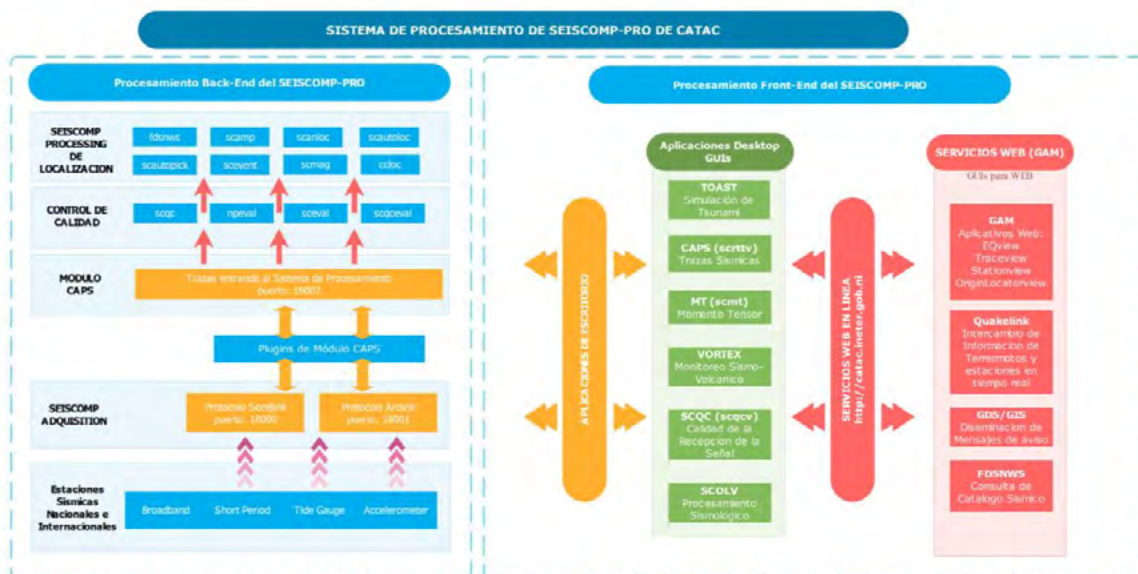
SISTEMA DE PROCESAMIENTO DE SEISCOMP-PRO DE CATAC

Procesamiento Back-End del SEISCOMP-PRO

SEISCOMP PROCESSING DE LOCALIZACION

fdsnws
scamp
scanloc
scautoloc
scautopick
scevent
scmag
ccloc

CONTROL DE CALIDAD

scqc
npeval
sceval
scqceval

MODULO CAPS

Trazas entrando al Sistema de Procesamiento puerto: 18002

Plugins de Módulo CAPS

SEISCOMP ADQUISITION

Protocolo Seedlink puerto: 18000

Protocolo Arclink puerto: 18001

Estaciones Sismicas Nacionales e Internacionales

Broadband
Short Period
Tide Gauge
Accelerometer

Procesamiento Front-End del SEISCOMP-PRO

APLICACIONES DE ESCRITORIO

Aplicaciones Desktop GUIs

TOAST
Simulación de Tsunami

CAPS (scrttv)
Trazas Sismicas

MT (scmt)
Momento Tensor

VORTEX
Monitoreo Sismo-Volcanico

SCQC (scqcv)
Calidad de la Recepcion de la Señal

SCOLV
Procesamiento Sismologico

SERVICIOS WEB EN LINEA
http://catac.ineter.gob.ni

SERVICIOS WEB (GAM)

GUIs para WEB

GAM
Aplicativos Web:
EQview
Traceview
Stationview
OriginLocatorview

Quakelink
Intercambio de Informacion de Terremotos y estaciones en tiempo real

GDS/GIS
Diseminacion de Mensajes de aviso

FDSNWS
Consulta de Catalogo Sismico